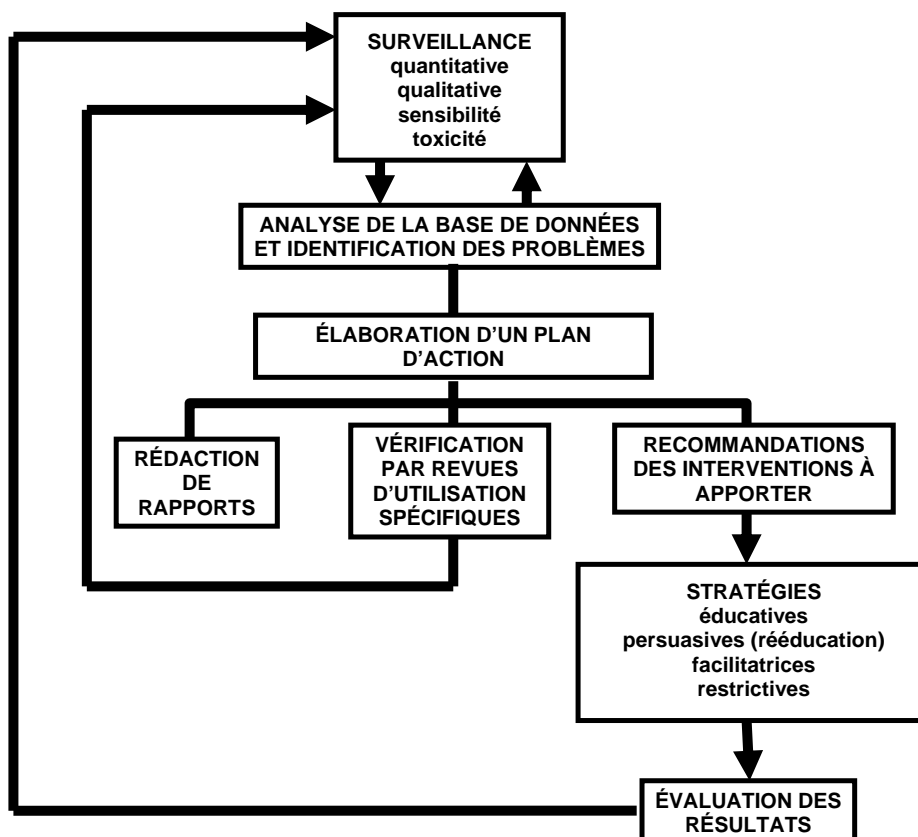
SURVEILLANCE
quantitative
qualitative
sensibilité
toxicité

ANALYSE DE LA BASE DE DONNÉES ET IDENTIFICATION DES PROBLÈMES

ÉLABORATION D'UN PLAN D'ACTION

RÉDACTION DE RAPPORTS

VÉRIFICATION PAR REVUES D'UTILISATION SPÉCIFIQUES

RECOMMANDATIONS DES INTERVENTIONS À APPORTER

STRATÉGIES
éducatives
persuasives (rééducation)
facilitatrices
restrictives

ÉVALUATION DES RÉSULTATS